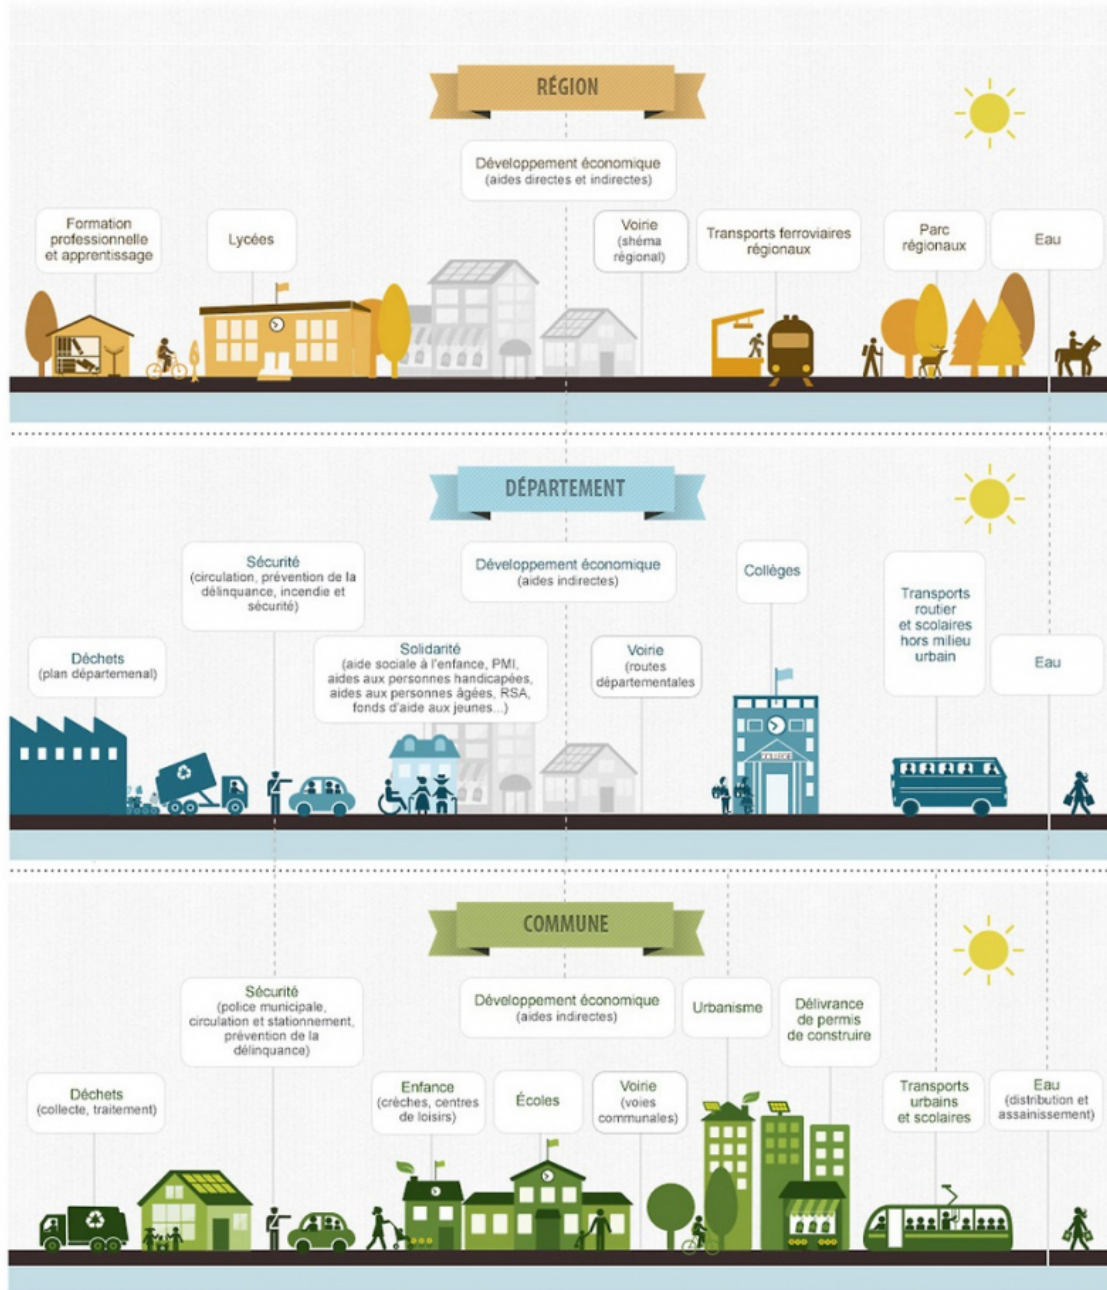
RÉGION

Développement économique (aides directes et indirectes)

Formation professionnelle et apprentissage

Lycées

Voirie (shéma régional)

Transports ferroviaires régionaux

Parc régionaux

Eau

DÉPARTEMENT

Sécurité (circulation, prévention de la délinquance, incendie et sécurité)

Développement économique (aides indirectes)

Collèges

Déchets (plan départemenal)

Solidarité (aide sociale à l'enfance, PMI, aides aux personnes handicapées, aides aux personnes âgées, RSA, fonds d'aide aux jeunes...)

Voirie (routes départementales)

Transports routier et scolaires hors milieu urbain

Eau

COMMUNE

Sécurité (police municipale, circulation et stationnement, prévention de la délinquance)

Développement économique (aides indirectes)

Urbanisme

Délivrance de permis de construire

Déchets (collecte, traitement)

Enfance (crèches, centres de loisirs)

Écoles

Voirie (voies communales)

Transports urbains et scolaires

Eau (distribution et assainissement)